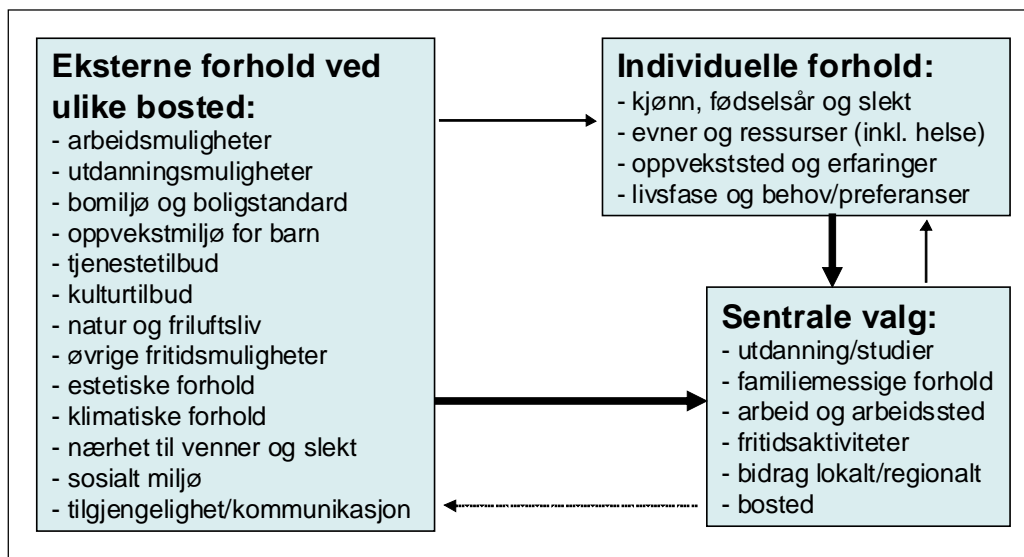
**Eksterne forhold ved ulike bosted:**
- arbeidsmuligheter
- utdanningsmuligheter
- bomiljø og boligstandard
- oppvekstmiljø for barn
- tjenestetilbud
- kulturtilbud
- natur og friluftsliv
- øvrige fritidsmuligheter
- estetiske forhold
- klimatiske forhold
- nærhet til venner og slekt
- sosialt miljø
- tilgjengelighet/kommunikasjon

**Individuelle forhold:**
- kjønn, fødselsår og slekt
- evner og ressurser (inkl. helse)
- oppvekststed og erfaringer
- livsfase og behov/preferanser

**Sentrale valg:**
- utdanning/studier
- familiemessige forhold
- arbeid og arbeidssted
- fritidsaktiviteter
- bidrag lokalt/regionalt
- bosted